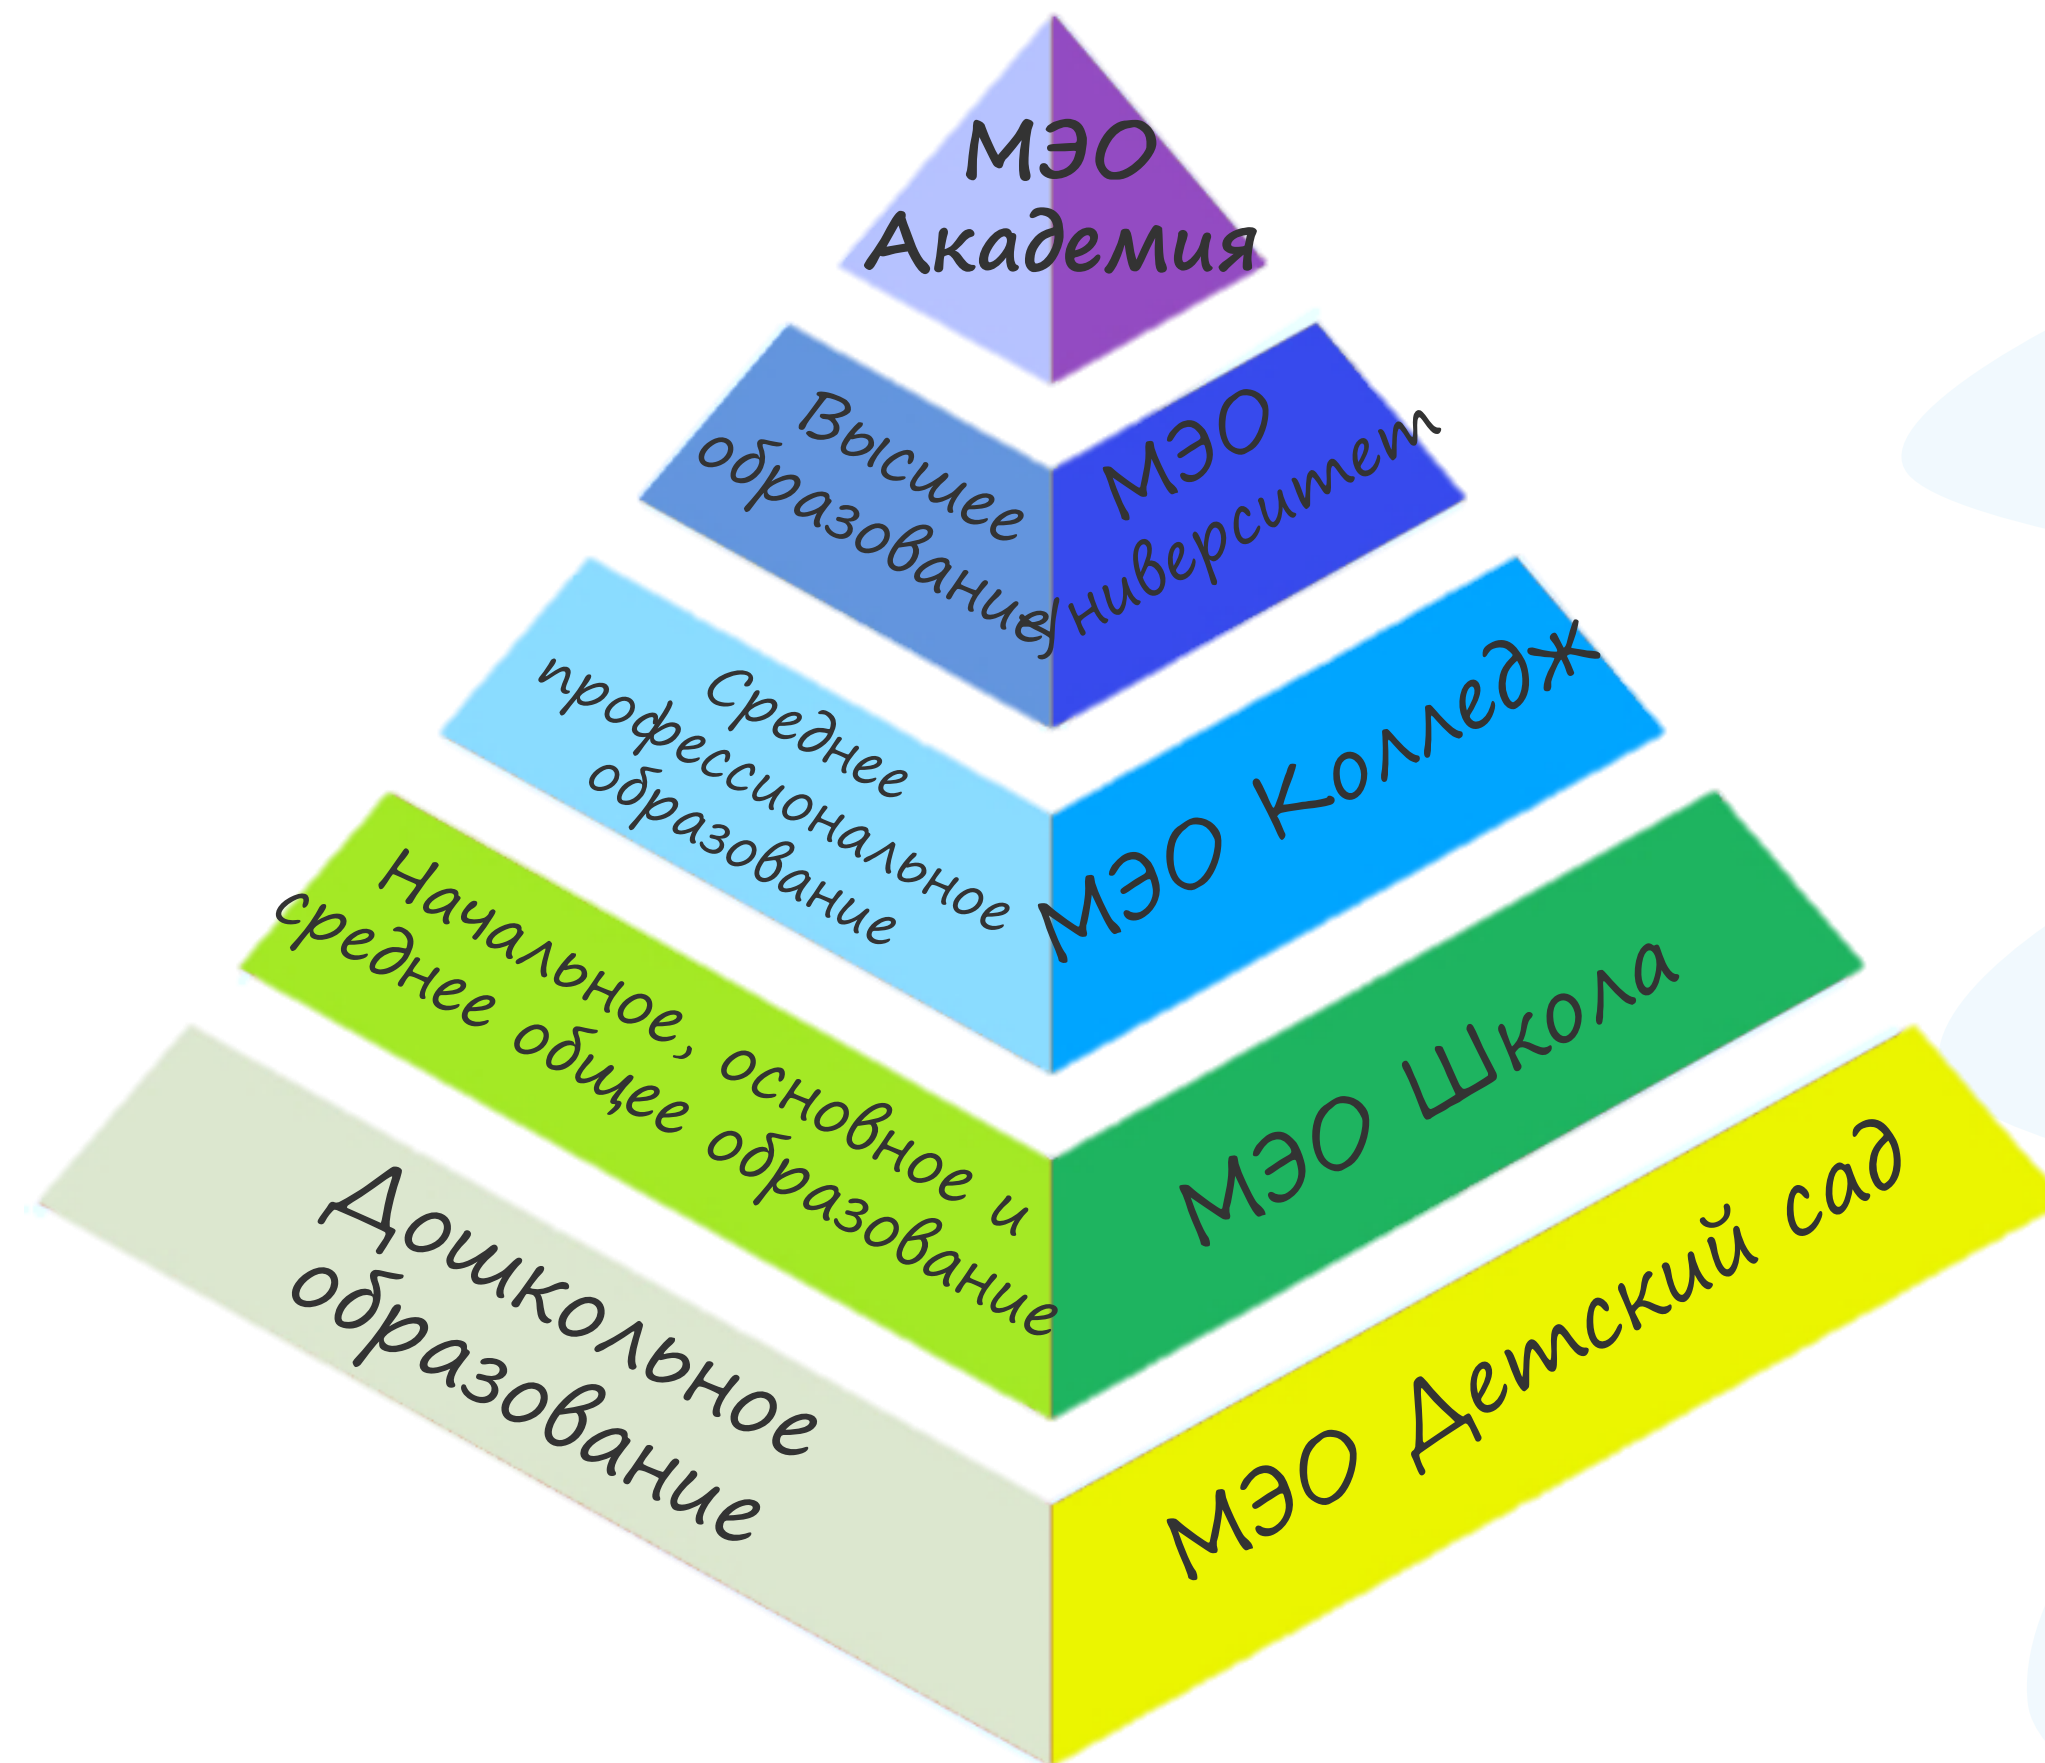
МЭО Академия

Высшее образование

МЭО Университет

Среднее профессиональное образование

МЭО Колледж

Начальное, основное и среднее общее образование

МЭО Школа

Дошкольное образование

МЭО Детский сад